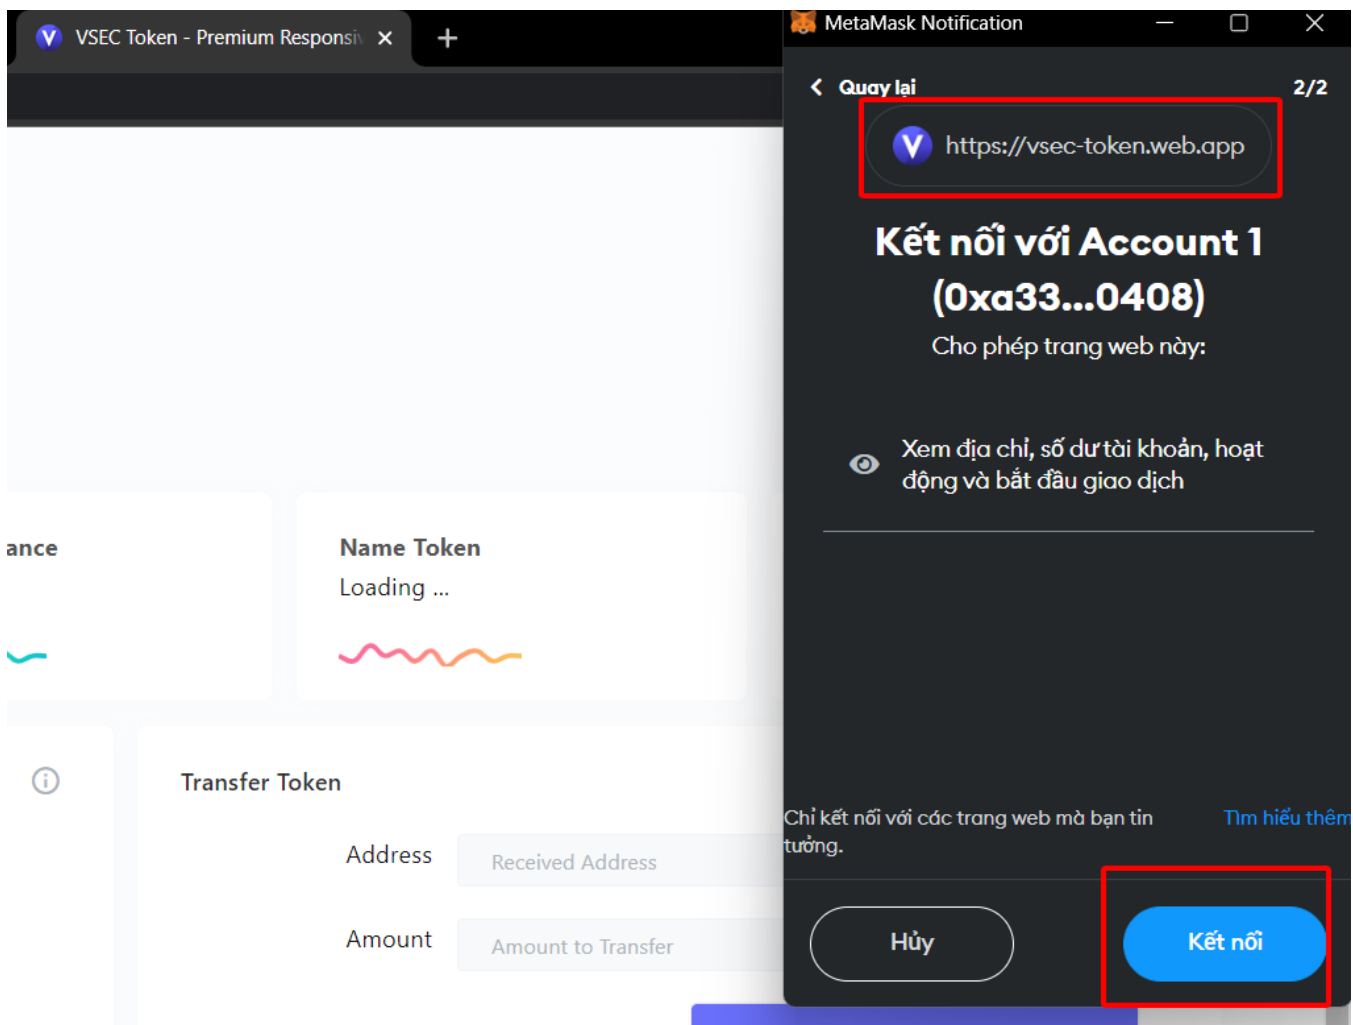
VSEC Token - Premium Responsiv ×

+

ance

Name Token
Loading ...

Transfer Token

Address
Received Address

Amount
Amount to Transfer

MetaMask Notification

< Quay lại
2/2

https://vsec-token.web.app

Kết nối với Account 1 (0xa33...0408)

Cho phép trang web này:

Xem địa chỉ, số dư tài khoản, hoạt động và bắt đầu giao dịch

Chỉ kết nối với các trang web mà bạn tin tưởng.

Tìm hiểu thêm

Hủy

Kết nối